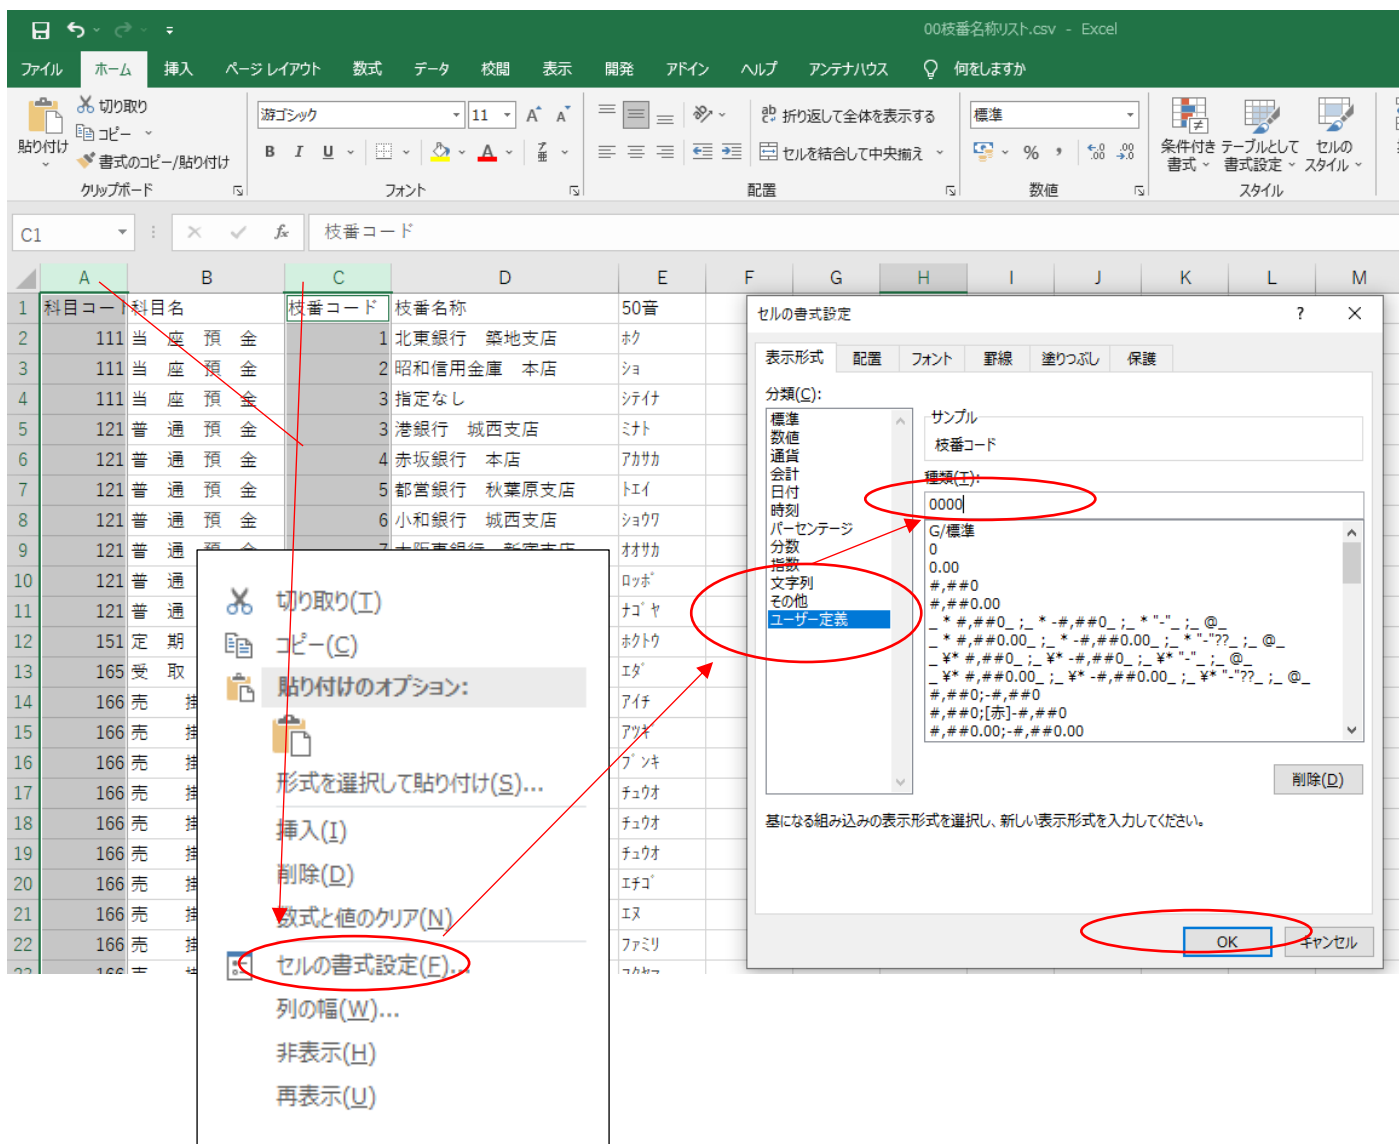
00枝番名称リスト.csv - Excel

ファイル ホーム 挿入 ページ レイアウト 数式 データ 校閲 表示 開発 アドイン ヘルプ アンテナハウス 何をしますか

貼り付け 切り取り コピー 書式のコピー/貼り付け クリップボード
游ゴシック 11 B I U フォント
折り返して全体を表示する セルを結合して中央揃え 配置
標準 % 数値
条件付き書式 テーブルとして書式設定 セルのスタイル スタイル

C1 枝番コード

| | A | B | C | D | E |
|---|---|---|---|---|---|
| 1 | 科目コード | 科目名 | 枝番コード | 枝番名称 | 50音 |
| 2 | 111 | 当 座 預 金 | 1 | 北東銀行 築地支店 | ホク |
| 3 | 111 | 当 座 預 金 | 2 | 昭和信用金庫 本店 | ショ |
| 4 | 111 | 当 座 預 金 | 3 | 指定なし | シテイナ |
| 5 | 121 | 普 通 預 金 | 3 | 港銀行 城西支店 | ミナト |
| 6 | 121 | 普 通 預 金 | 4 | 赤坂銀行 本店 | アカサカ |
| 7 | 121 | 普 通 預 金 | 5 | 都営銀行 秋葉原支店 | トエイ |
| 8 | 121 | 普 通 預 金 | 6 | 小和銀行 城西支店 | ショウワ |
| 9 | 121 | 普 通 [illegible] | | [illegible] | オオサカ |
| 10 | 121 | 普 通 | | | ロッポ |
| 11 | 121 | 普 通 | | | ナゴヤ |
| 12 | 151 | 定 期 | | | ホクトウ |
| 13 | 165 | 受 取 | | | エダ |
| 14 | 166 | 売 | | | アイチ |
| 15 | 166 | 売 | | | アツギ |
| 16 | 166 | 売 | | | ブンキ |
| 17 | 166 | 売 | | | チュウオ |
| 18 | 166 | 売 | | | チュウオ |
| 19 | 166 | 売 | | | チュウオ |
| 20 | 166 | 売 | | | エチゴ |
| 21 | 166 | 売 | | | エヌ |
| 22 | 166 | 売 | | | ファミリ |

切り取り(T)
コピー(C)
貼り付けのオプション:
形式を選択して貼り付け(S)...
挿入(I)
削除(D)
数式と値のクリア(N)
セルの書式設定(F)...
列の幅(W)...
非表示(H)
再表示(U)

セルの書式設定 ? ×
表示形式 配置 フォント 罫線 塗りつぶし 保護
分類(C):
標準
数値
通貨
会計
日付
時刻
パーセンテージ
分数
指数
文字列
その他
ユーザー定義
サンプル
枝番コード
種類(T):
0000
G/標準
0
0.00
#,##0
#,##0.00
_ * #,##0_ ;_ * -#,##0_ ;_ * "-"_ ;_ @_
_ * #,##0.00_ ;_ * -#,##0.00_ ;_ * "-"??_ ;_ @_
_ ¥* #,##0_ ;_ ¥* -#,##0_ ;_ ¥* "-"_ ;_ @_
_ ¥* #,##0.00_ ;_ ¥* -#,##0.00_ ;_ ¥* "-"??_ ;_ @_
#,##0;-#,##0
#,##0;[赤]-#,##0
#,##0.00;-#,##0.00
削除(D)
基になる組み込みの表示形式を選択し、新しい表示形式を入力してください。
OK キャンセル